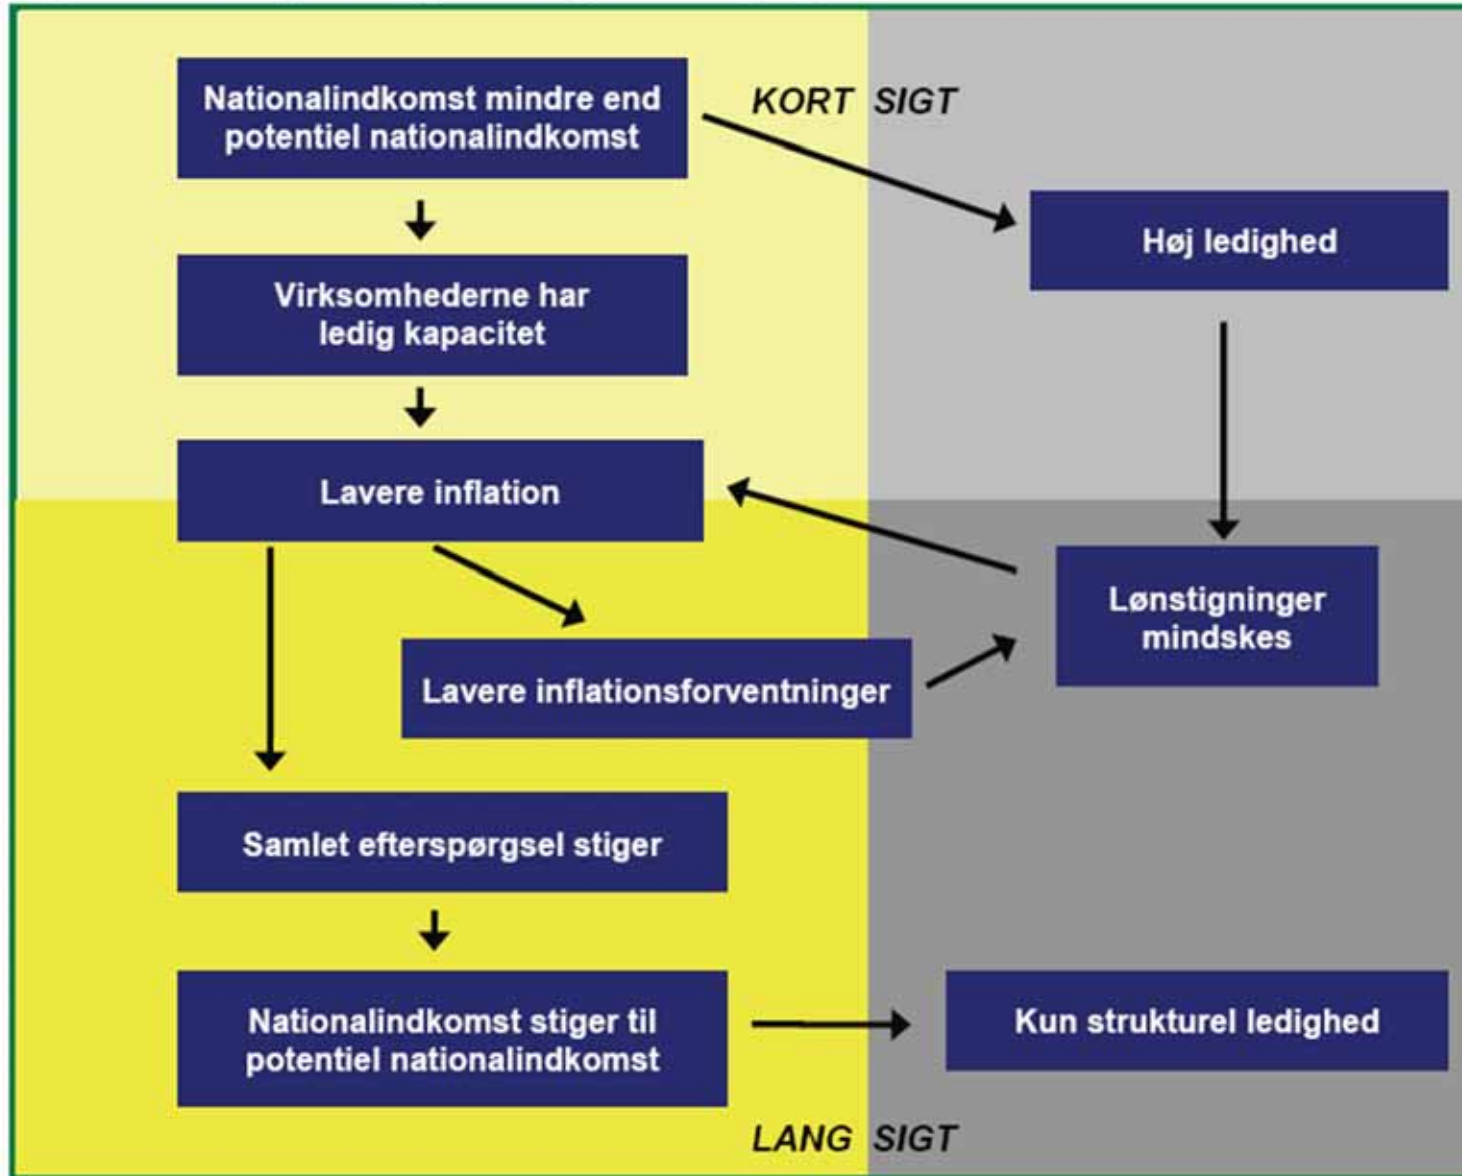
Nationalindkomst mindre end potentiel nationalindkomst

KORT SIGT

Høj ledighed

Virksomhederne har ledig kapacitet

Lavere inflation

Lønstigninger mindskes

Lavere inflationsforventninger

Samlet efterspørgsel stiger

Nationalindkomst stiger til potentiel nationalindkomst

Kun strukturel ledighed

LANG SIGT